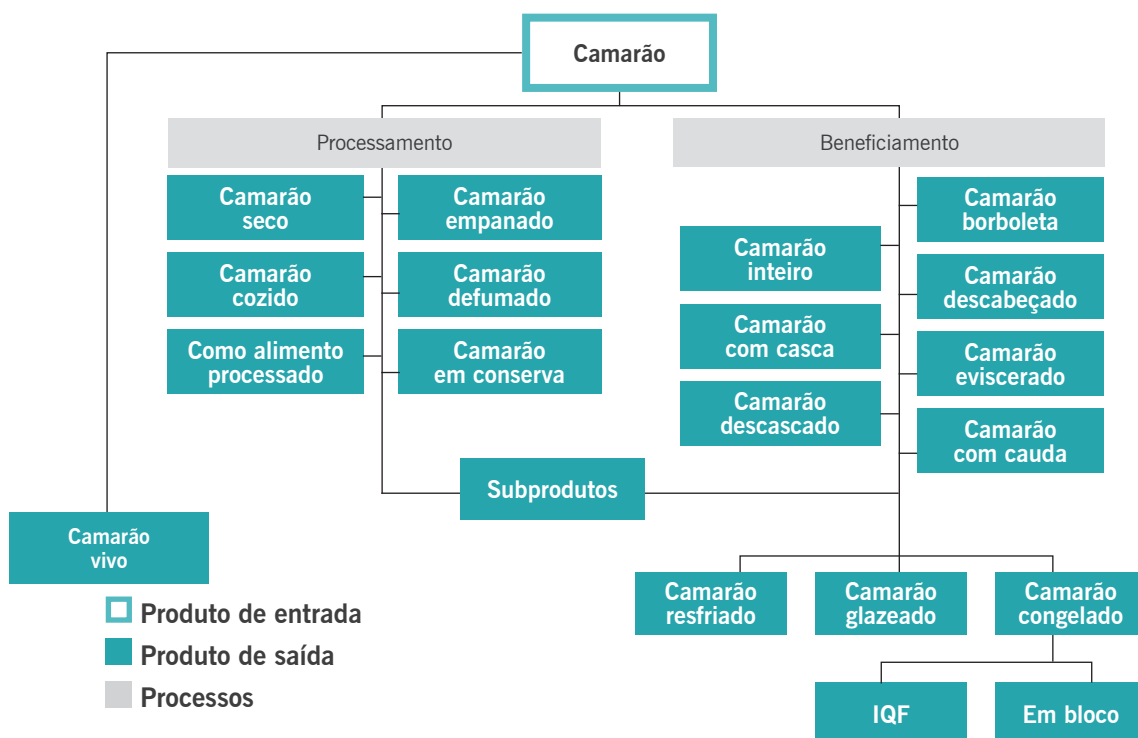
Camarão

Processamento

Beneficiamento

Camarão seco

Camarão empanado

Camarão cozido

Camarão defumado

Como alimento processado

Camarão em conserva

Camarão inteiro

Camarão com casca

Camarão descascado

Camarão borboleta

Camarão descabeçado

Camarão eviscerado

Camarão com cauda

Subprodutos

Camarão vivo

Camarão resfriado

Camarão glazeado

Camarão congelado

IQF

Em bloco

Produto de entrada

Produto de saída

Processos